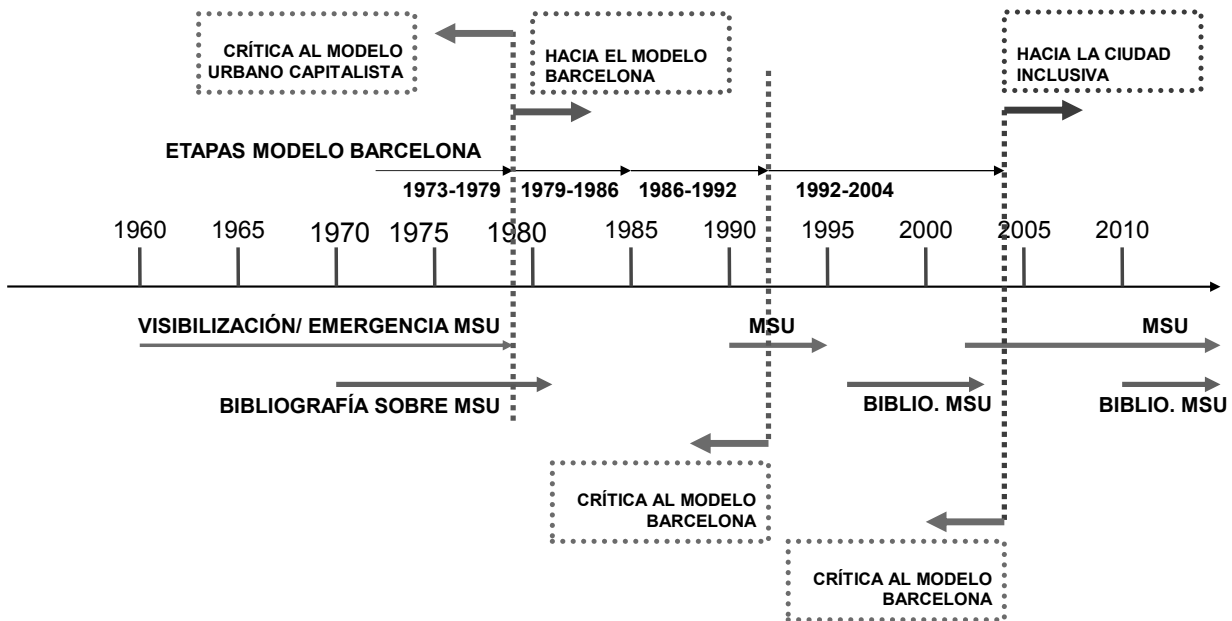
CRÍTICA AL MODELO URBANO CAPITALISTA

HACIA EL MODELO BARCELONA

HACIA LA CIUDAD INCLUSIVA

ETAPAS MODELO BARCELONA

1973-1979 1979-1986 1986-1992 1992-2004

1960 1965 1970 1975 1980 1985 1990 1995 2000 2005 2010

VISIBILIZACIÓN/ EMERGENCIA MSU

MSU

MSU

BIBLIOGRAFÍA SOBRE MSU

BIBLIO. MSU

BIBLIO. MSU

CRÍTICA AL MODELO BARCELONA

CRÍTICA AL MODELO BARCELONA